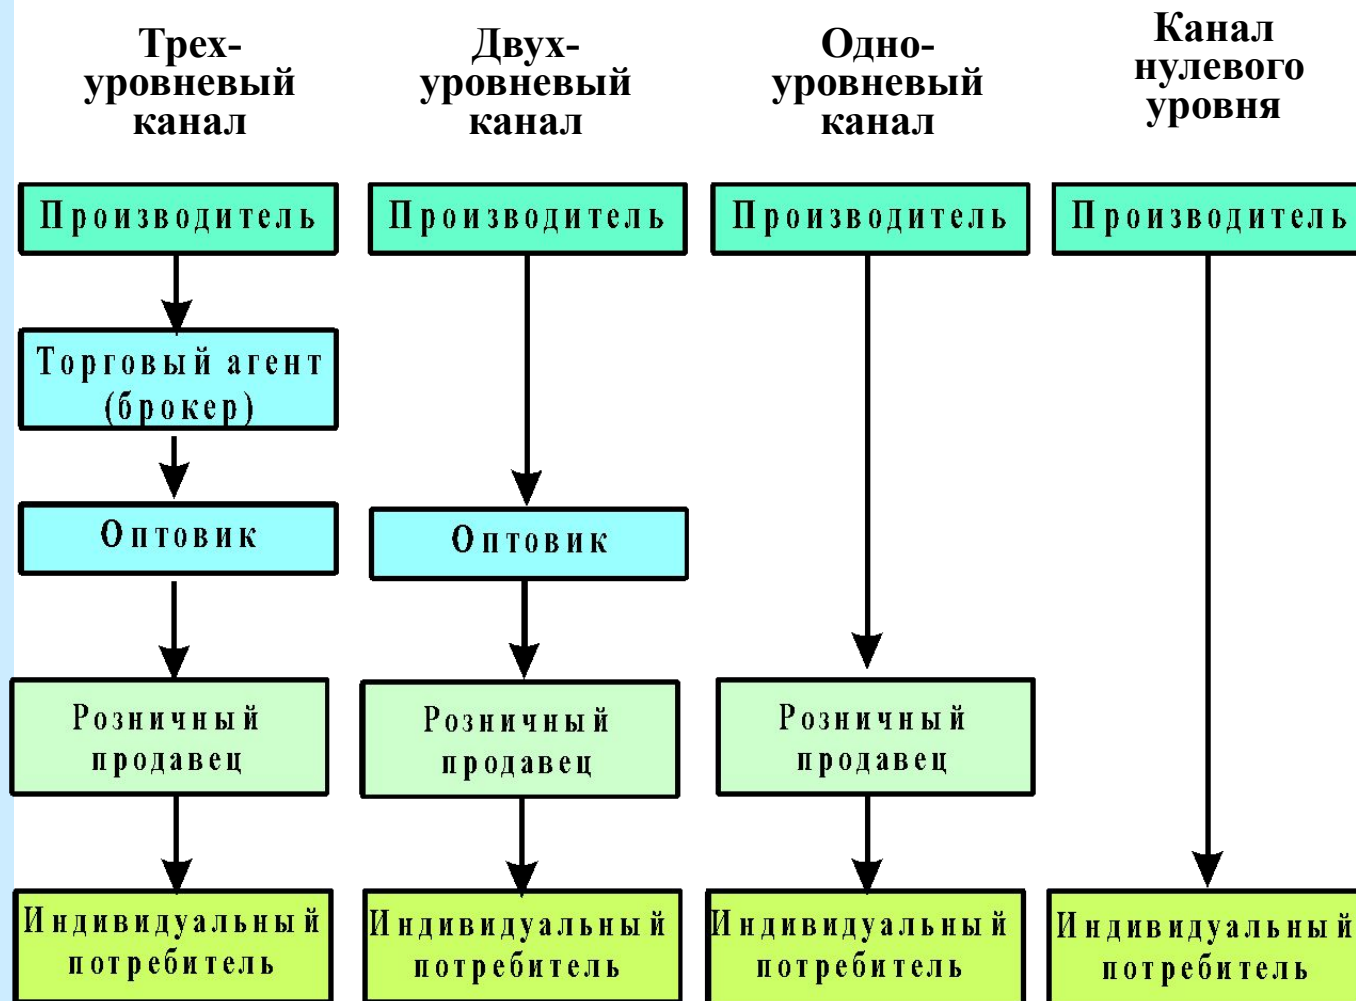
Трехуровневый канал

Производитель

Торговый агент (брокер)

Оптовик

Розничный продавец

Индивидуальный потребитель

Двухуровневый канал

Производитель

Оптовик

Розничный продавец

Индивидуальный потребитель

Одноуровневый канал

Производитель

Розничный продавец

Индивидуальный потребитель

Канал нулевого уровня

Производитель

Индивидуальный потребитель